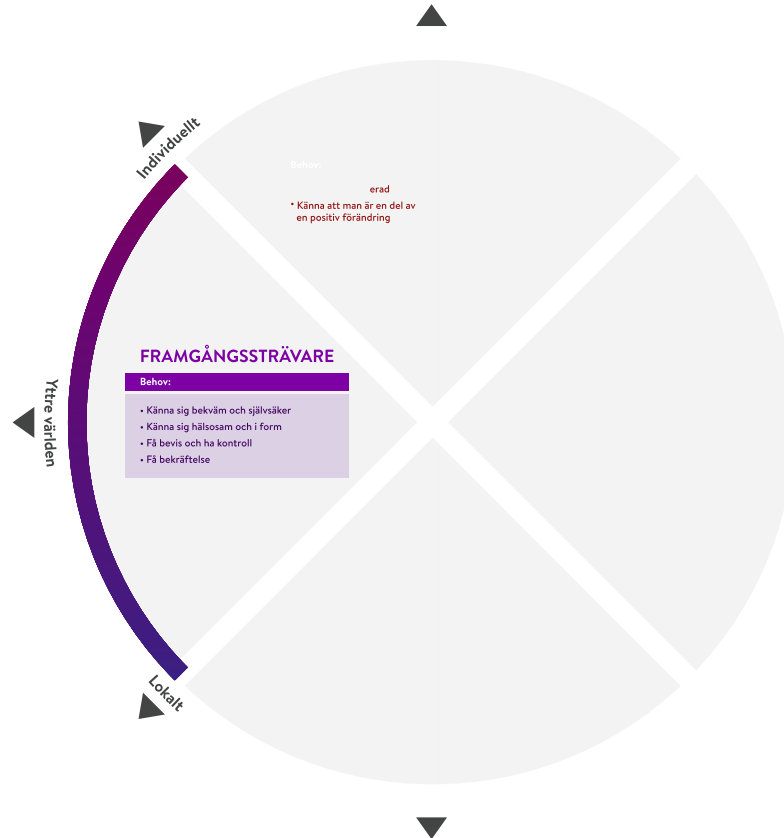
Individuellt

Behov:

erad

• Känna att man är en del av en positiv förändring

Yttre världen

FRAMGÅNGSSTRÄVARE

Behov:

• Känna sig bekväm och självsäker
• Känna sig hälsosam och i form
• Få bevis och ha kontroll
• Få bekräftelse

Lokalt